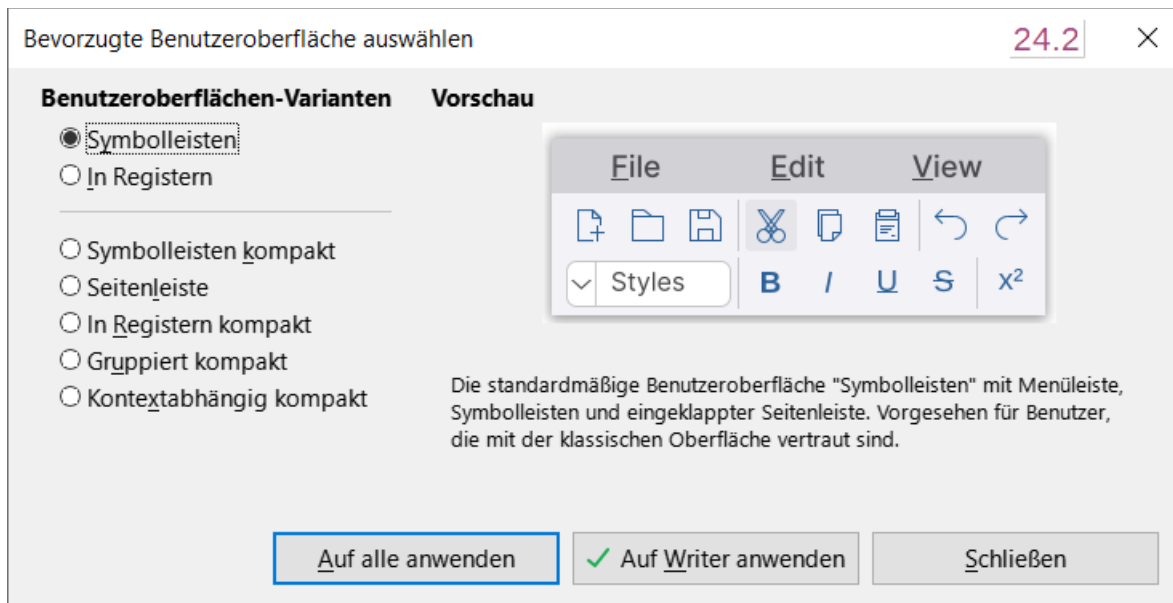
Bevorzugte Benutzeroberfläche auswählen 24.2 ×

Benutzeroberflächen-Varianten

Symbolleisten
In Registern

Symbolleisten kompakt
Seitenleiste
In Registern kompakt
Gruppiert kompakt
Kontextabhängig kompakt

Vorschau

File Edit View

Styles B I U S $x^2$

Die standardmäßige Benutzeroberfläche "Symbolleisten" mit Menüleiste, Symbolleisten und eingeklappter Seitenleiste. Vorgesehen für Benutzer, die mit der klassischen Oberfläche vertraut sind.

Auf alle anwenden ✓ Auf Writer anwenden Schließen